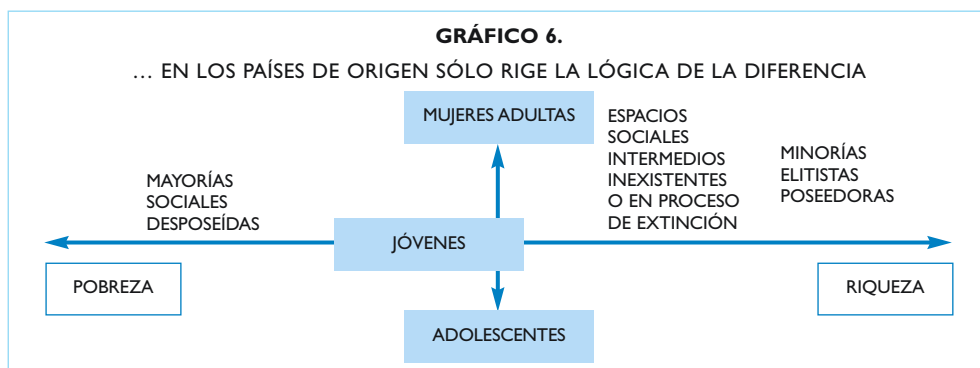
GRÁFICO 6.

… EN LOS PAÍSES DE ORIGEN SÓLO RIGE LA LÓGICA DE LA DIFERENCIA

MUJERES ADULTAS

ESPACIOS SOCIALES INTERMEDIOS INEXISTENTES O EN PROCESO DE EXTINCIÓN

MINORÍAS ELITISTAS POSEEDORAS

MAYORÍAS SOCIALES DESPOSEÍDAS

JÓVENES

POBREZA

RIQUEZA

ADOLESCENTES